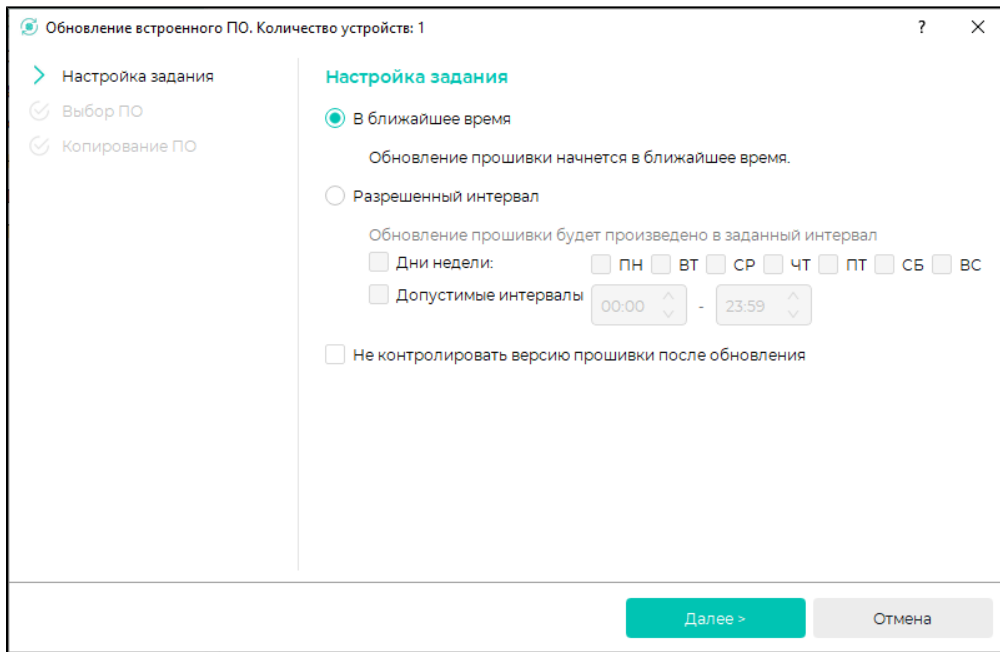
Обновление встроенного ПО. Количество устройств: 1

?

×

Настройка задания

Выбор ПО

Копирование ПО

Настройка задания

В ближайшее время

Обновление прошивки начнется в ближайшее время.

Разрешенный интервал

Обновление прошивки будет произведено в заданный интервал

Дни недели:

ПН ВТ СР ЧТ ПТ СБ ВС

Допустимые интервалы

00:00 - 23:59

Не контролировать версию прошивки после обновления

Далее >

Отмена